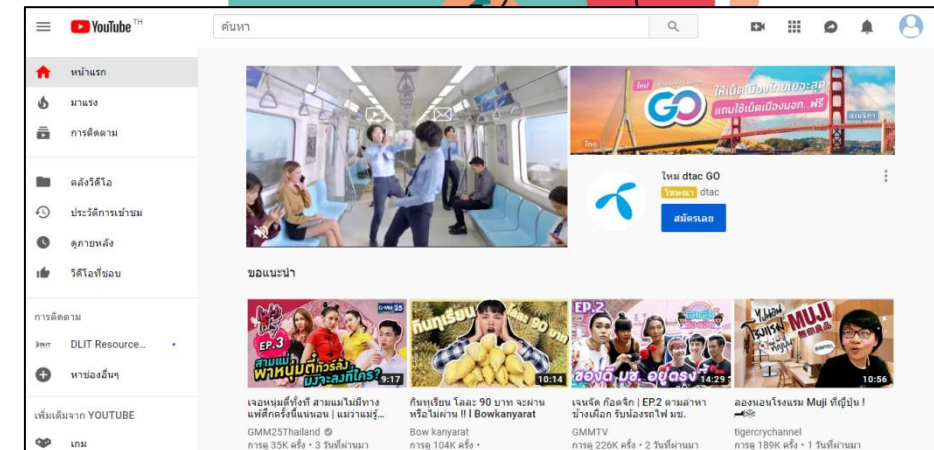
YouTube TH

ค้นหา

หน้าแรก
มาแรง
การติดตาม
คลังวิดีโอ
ประวัติการเข้าชม
ดูภายหลัง
วิดีโอที่ชอบ

การติดตาม
DLIT Resource...
หาช่องอื่นๆ

เพิ่มเติมจาก YOUTUBE
เกม

ใหม่ ให้เน็ตเมืองไทยเยอะสุด แถมใช้เน็ตเมืองนอก...ฟรี

ใหม่ dtac GO
โฆษณา dtac
สมัครเลย

ขอแนะนำ

EP.3 สามแม่พาหนุ่มตีกวีลงมาระลงทีใคร? 9:17
เจอหนุ่มตี๋ทั้งที่ สามแม่ไม่มีทางแพ้ศึกครั้งนี้แน่นอน | แม่ว่าแม่รู้...
GMM25Thailand
การดู 35K ครั้ง • 3 วันที่ผ่านมา

กินทุเรียน โลละ 90 บาท 10:14
กินทุเรียน โลละ 90 บาท จะผ่านหรือไม่ผ่าน !! l Bowkanyarat
Bow kanyarat
การดู 104K ครั้ง •

EP.2 ของดี มช. อยู่ตรงไหน 14:29
เจนจัด ก๊อตจิก | EP.2 ตามล่าหาช้างเผือก รับน้องรถไฟ มช.
GMMTV
การดู 226K ครั้ง • 2 วันที่ผ่านมา

MUJI 10:56
ลองนอนโรงแรม Muji ที่ญี่ปุ่น !
tigercrychannel
การดู 189K ครั้ง • 1 วันที่ผ่านมา